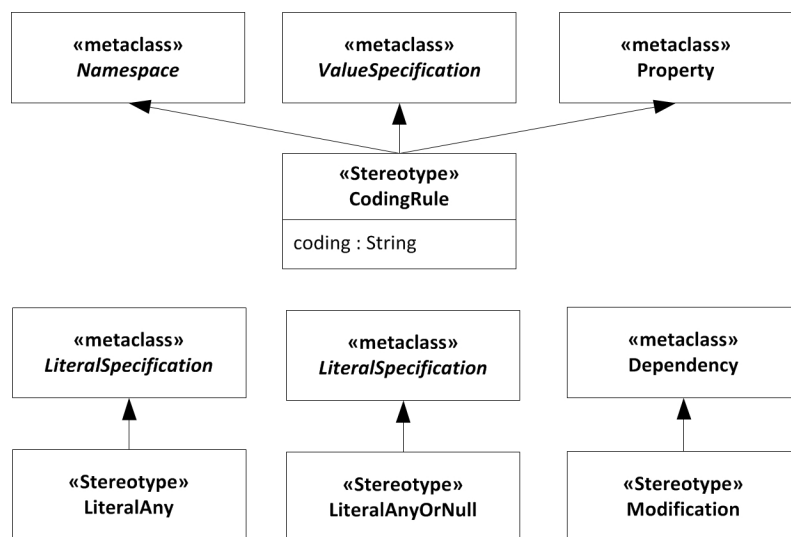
«metaclass»
*Namespace*

«metaclass»
*ValueSpecification*

«metaclass»
Property

«Stereotype»
CodingRule

coding : String

«metaclass»
*LiteralSpecification*

«metaclass»
*LiteralSpecification*

«metaclass»
Dependency

«Stereotype»
LiteralAny

«Stereotype»
LiteralAnyOrNull

«Stereotype»
Modification